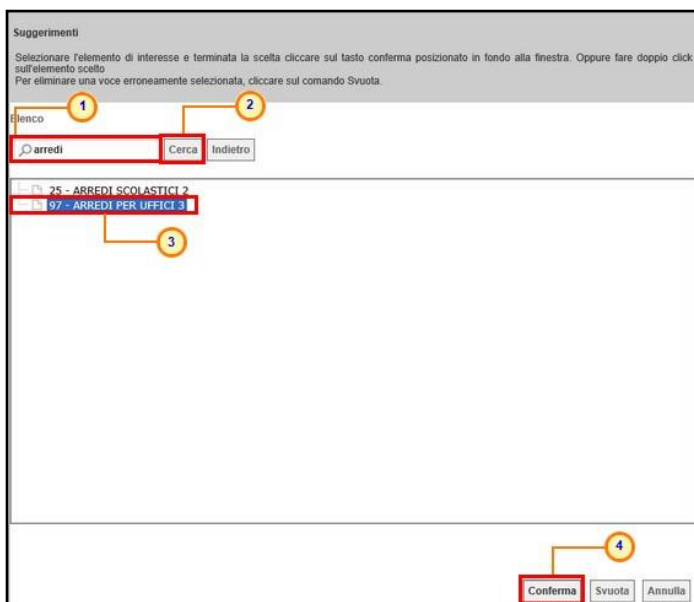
Suggerimenti

Selezionare l'elemento di interesse e terminata la scelta cliccare sul tasto conferma posizionato in fondo alla finestra. Oppure fare doppio click sull'elemento scelto
Per eliminare una voce erroneamente selezionata, cliccare sul comando Svuota.

1

2

Elenco

arredi

Cerca

Indietro

25 - ARREDI SCOLASTICI 2

97 - ARREDI PER UFFICI 3

3

4

Conferma

Svuota

Annulla